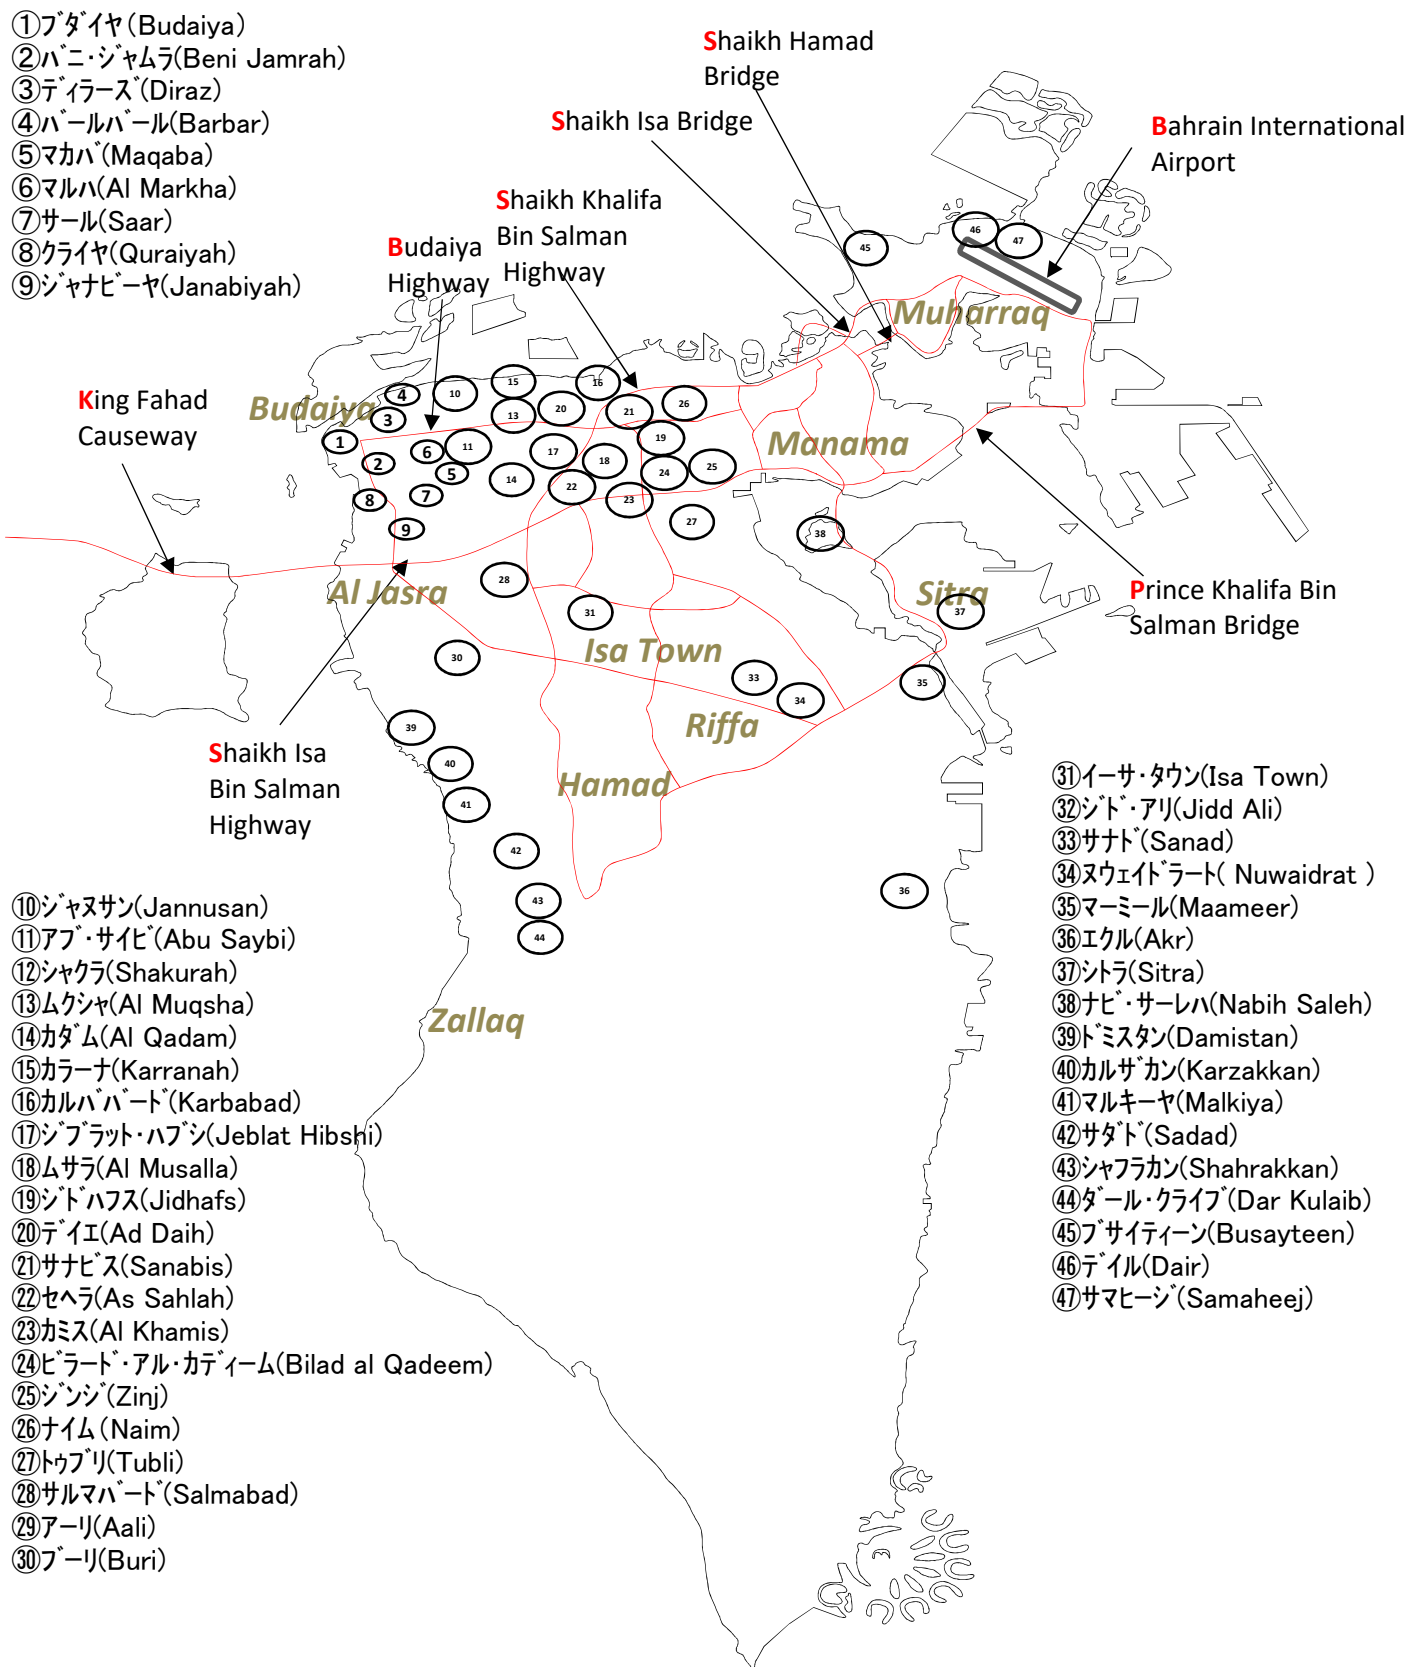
①ブダイヤ(Budaiya)
②バニ・ジャムラ(Beni Jamrah)
③ディラーズ(Diraz)
④バールバール(Barbar)
⑤マカバ(Maqaba)
⑥マルハ(Al Markha)
⑦サール(Saar)
⑧クライヤ(Quraiyah)
⑨ジャナビーヤ(Janabiyah)

Shaikh Hamad Bridge

Shaikh Isa Bridge

Bahrain International Airport

Shaikh Khalifa Bin Salman Highway

Budaiya Highway

King Fahad Causeway

Budaiya

Muharraq

Manama

Al Jasra

Sitra

Isa Town

Riffa

Hamad

Zallaq

Prince Khalifa Bin Salman Bridge

Shaikh Isa Bin Salman Highway

1 2 3 4 5 6 7 8 9 10 11 13 14 15 16 17 18 19 20 21 22 23 24 25 26 27 28 30 31 33 34 35 36 37 38 39 40 41 42 43 44 45 46 47

⑩ジャヌサン(Jannusan)
⑪アブ・サイビ(Abu Saybi)
⑫シャクラ(Shakurah)
⑬ムクシャ(Al Muqsha)
⑭カダム(Al Qadam)
⑮カラーナ(Karranah)
⑯カルババード(Karbabad)
⑰ジブラット・ハブシ(Jeblat Hibshi)
⑱ムサラ(Al Musalla)
⑲ジドハフス(Jidhafs)
⑳デイエ(Ad Daih)
㉑サナビス(Sanabis)
㉒セヘラ(As Sahlah)
㉓カミス(Al Khamis)
㉔ビラード・アル・カディーム(Bilad al Qadeem)
㉕ジンジ(Zinj)
㉖ナイム(Naim)
㉗トゥブリ(Tubli)
㉘サルマバード(Salmabad)
㉙アーリ(Aali)
㉚ブーリ(Buri)

㉛イーサ・タウン(Isa Town)
㉜ジド・アリ(Jidd Ali)
㉝サナド(Sanad)
㉞ヌウェイドラート( Nuwaidrat )
㉟マーミール(Maameer)
㊱エクル(Akr)
㊲シトラ(Sitra)
㊳ナビ・サーレハ(Nabih Saleh)
㊴ドミスタン(Damistan)
㊵カルザカン(Karzakkan)
㊶マルキーヤ(Malkiya)
㊷サダド(Sadad)
㊸シャフラカン(Shahrakkan)
㊹ダール・クライブ(Dar Kulaib)
㊺ブサイティーン(Busayteen)
㊻デイル(Dair)
㊼サマヒージ(Samaheej)